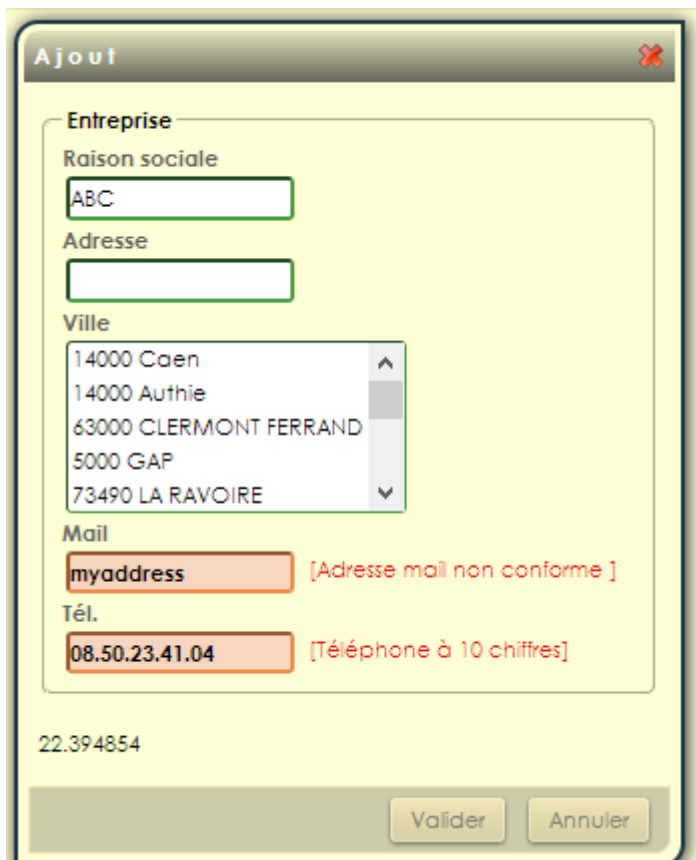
Ajout

Entreprise

Raison sociale

ABC

Adresse

Ville

14000 Caen
14000 Authie
63000 CLERMONT FERRAND
5000 GAP
73490 LA RAVOIRE

Mail

myaddress

[Adresse mail non conforme ]

Tél.

08.50.23.41.04

[Téléphone à 10 chiffres]

22.394854

Valider

Annuler